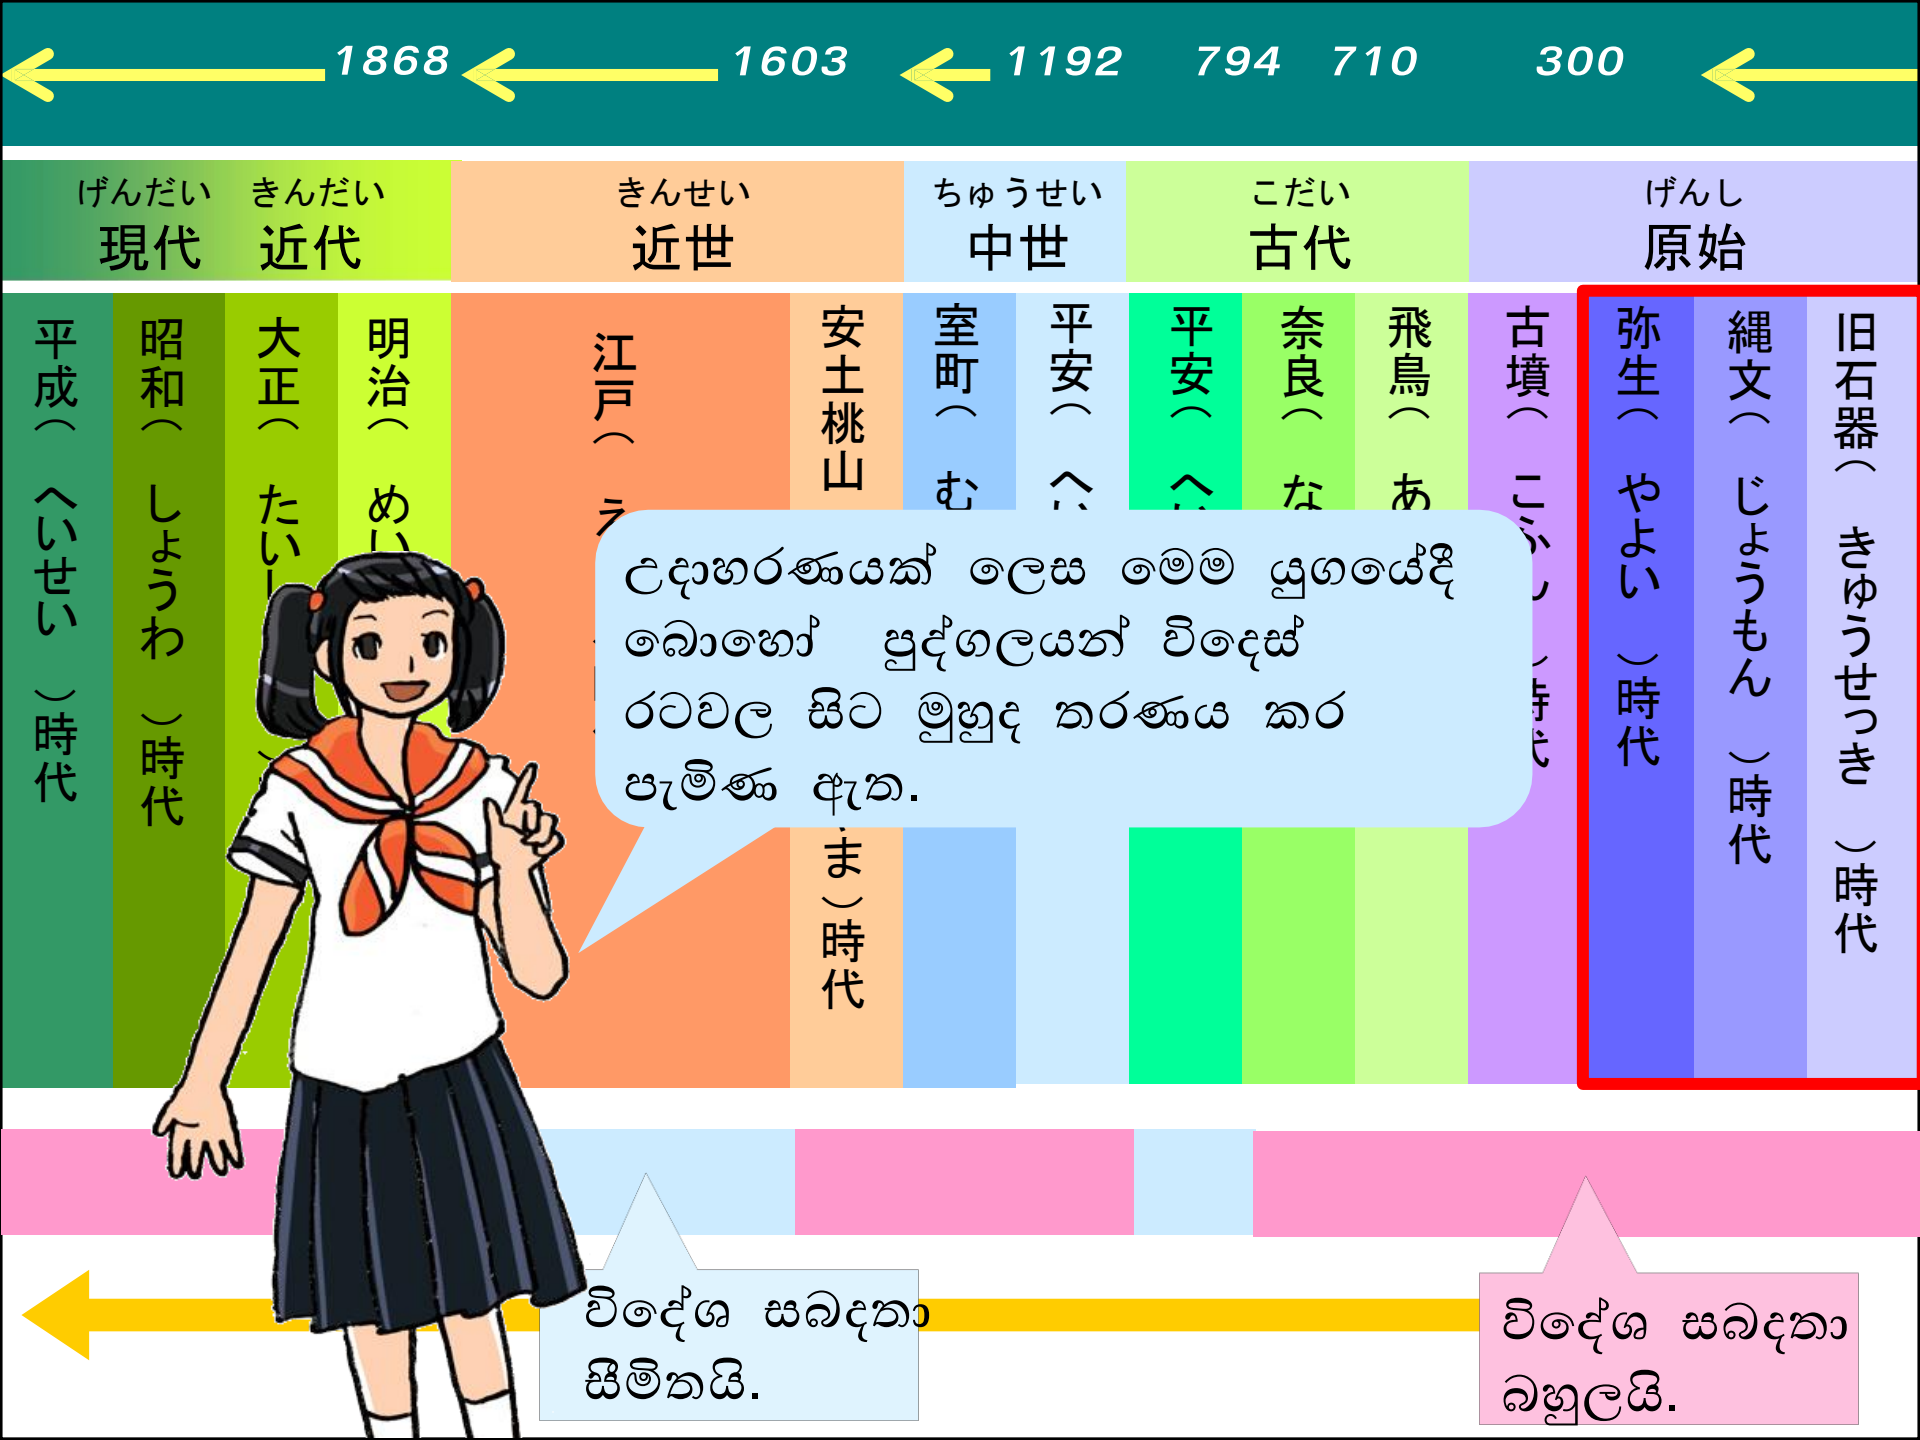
1868 1603 1192 794 710 300

げんだい 現代 きんだい 近代 きんせい 近世 ちゅうせい 中世 こだい 古代 げんし 原始

平成（へいせい）時代
昭和（しょうわ）時代
大正（たい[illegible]
明治（め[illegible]
江戸（え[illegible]
安土桃山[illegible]ま）時代
室町（む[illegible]
平安（へ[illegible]
平安（へ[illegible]
奈良（な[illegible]
飛鳥（あ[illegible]
古墳（こふ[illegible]時代
弥生（やよい）時代
縄文（じょうもん）時代
旧石器（きゅうせっき）時代

උදාහරණයක් ලෙස මෙම යුගයේදී බොහෝ පුද්ගලයන් විදෙස් රටවල සිට මුහුද තරණය කර පැමිණ ඇත.

විදේශ සබඳතා සීමිතයි.

විදේශ සබඳතා බහුලයි.